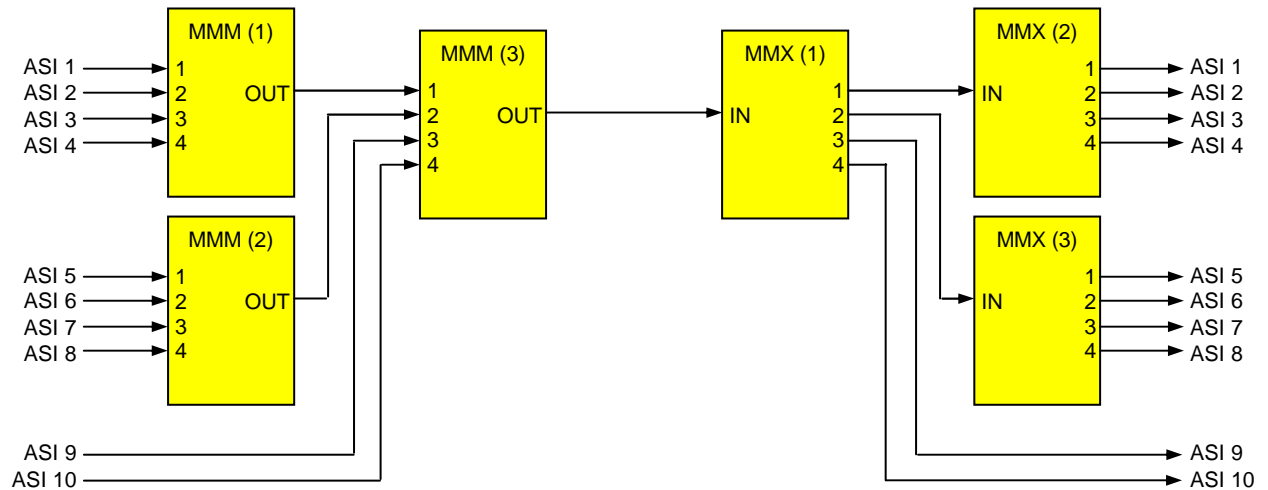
MMM (1)
ASI 1
ASI 2
ASI 3
ASI 4
1
2
3
4
OUT

MMM (2)
ASI 5
ASI 6
ASI 7
ASI 8
1
2
3
4
OUT

ASI 9
ASI 10

MMM (3)
1
2
3
4
OUT

MMX (1)
IN
1
2
3
4

MMX (2)
IN
1
2
3
4
ASI 1
ASI 2
ASI 3
ASI 4

MMX (3)
IN
1
2
3
4
ASI 5
ASI 6
ASI 7
ASI 8

ASI 9
ASI 10